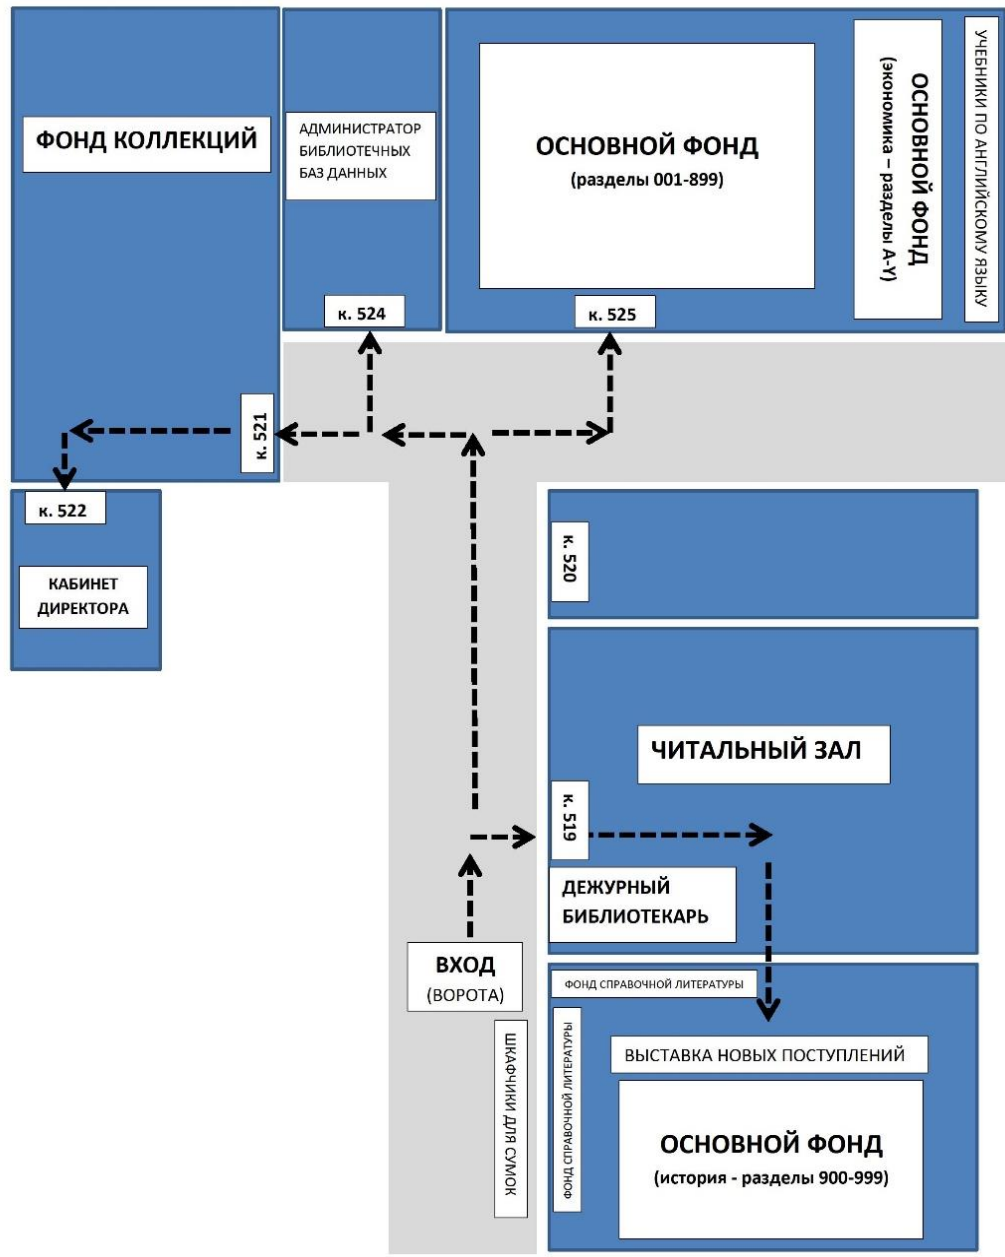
ФОНД КОЛЛЕКЦИЙ

АДМИНИСТРАТОР БИБЛИОТЕЧНЫХ БАЗ ДАННЫХ

ОСНОВНОЙ ФОНД
(разделы 001-899)

ОСНОВНОЙ ФОНД
(экономика – разделы А-У)

УЧЕБНИКИ ПО АНГЛИЙСКОМУ ЯЗЫКУ

к. 524

к. 525

к. 521

к. 522

КАБИНЕТ ДИРЕКТОРА

к. 520

ЧИТАЛЬНЫЙ ЗАЛ

к. 519

ДЕЖУРНЫЙ БИБЛИОТЕКАРЬ

ВХОД
(ВОРОТА)

ШКАФЧИКИ ДЛЯ СУМОК

ФОНД СПРАВОЧНОЙ ЛИТЕРАТУРЫ

ФОНД СПРАВОЧНОЙ ЛИТЕРАТУРЫ

ВЫСТАВКА НОВЫХ ПОСТУПЛЕНИЙ

ОСНОВНОЙ ФОНД
(история - разделы 900-999)